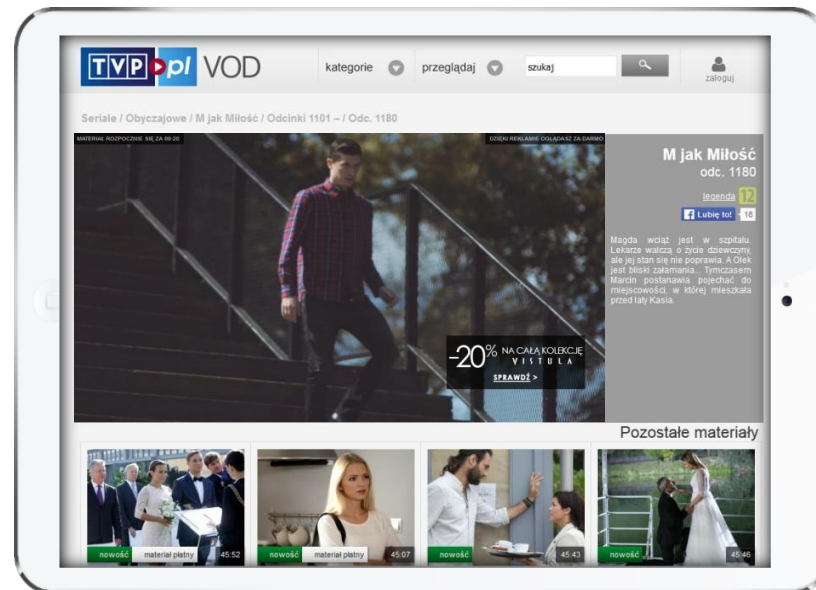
TVP pl VOD

kategorie

przeglądaj

szukaj

zaloguj

Seriale / Obyczajowe / M jak Miłość / Odcinki 1101 – / Odc. 1180

MATERIAŁ ROZPOCZNIE SIĘ ZA 00:20

DZIĘKI REKLAMIE OGLĄDASZ ZA DARMO

-20% NA CAŁĄ KOLEKCJĘ
VISTULA
SPRAWDŹ >

M jak Miłość
odc. 1180

legenda 12

Lubię to! 18

Magda wciąż jest w szpitalu. Lekarze walczą o życie dziewczyny, ale jej stan się nie poprawia. A Olek jest bliski załamania... Tymczasem Marcin postanawia pojechać do miejscowości, w której mieszkała przed laty Kasia.

Pozostałe materiały

nowość materiał płatny 45:52

nowość materiał płatny 45:07

nowość 45:43

nowość 45:46